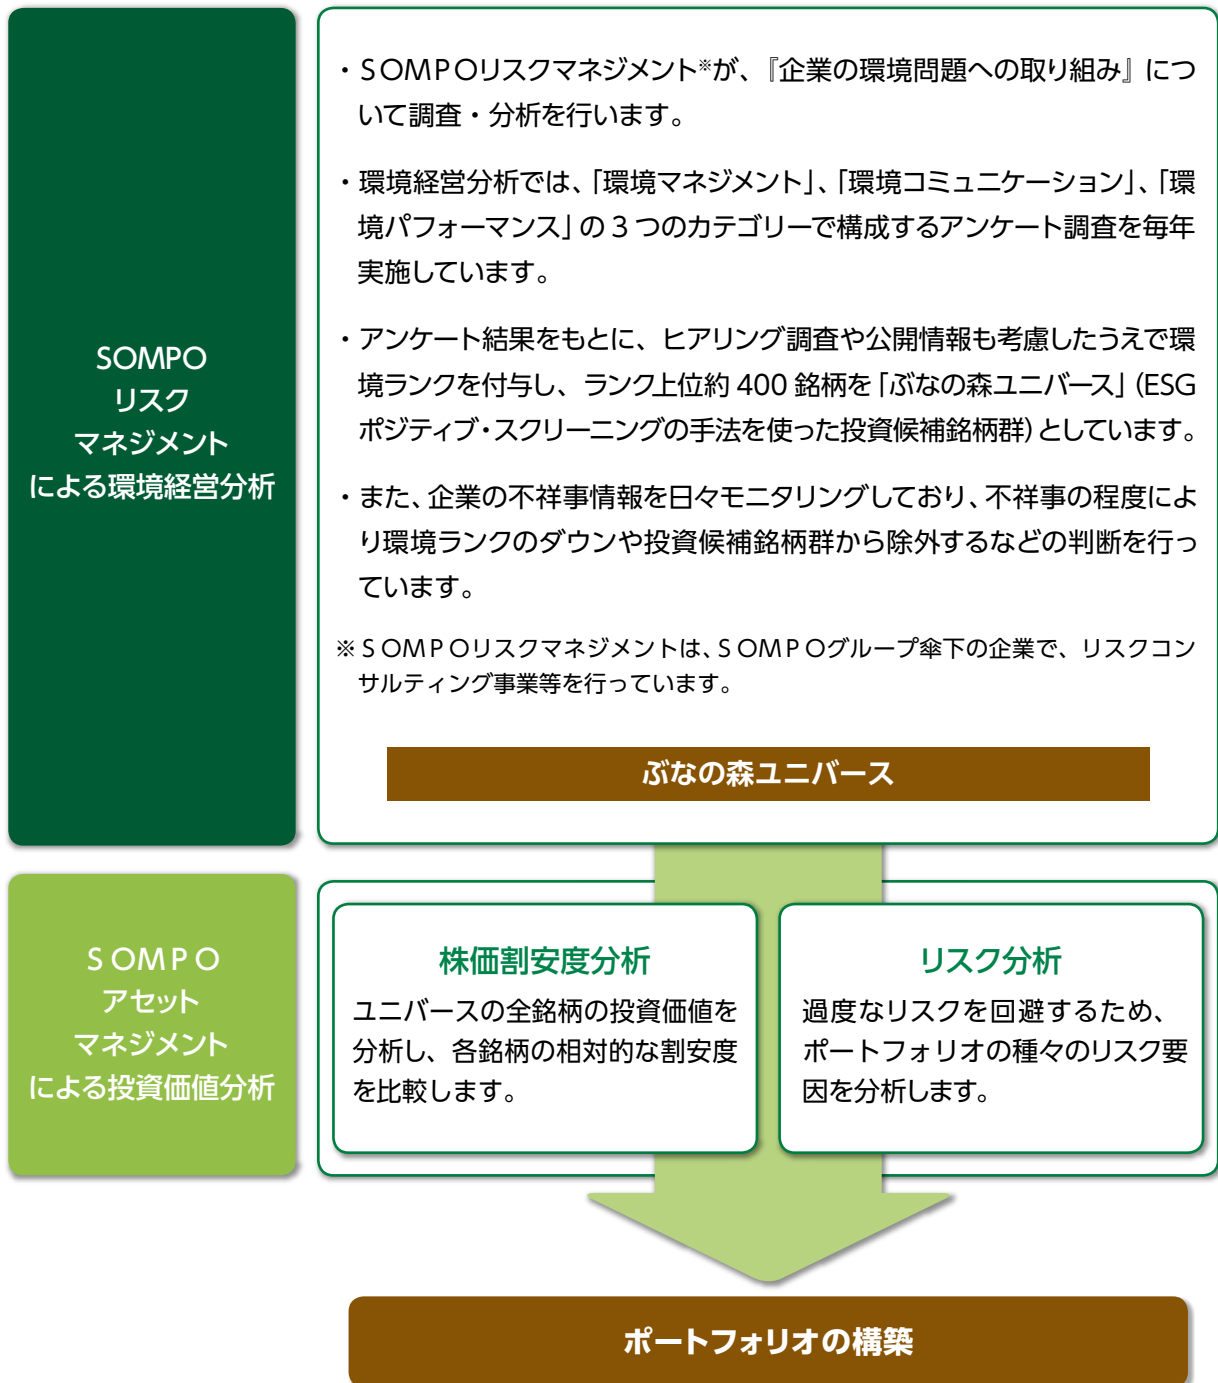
SOMPO
リスク
マネジメント
による環境経営分析

・SOMPOリスクマネジメント※が、『企業の環境問題への取り組み』について調査・分析を行います。

・環境経営分析では、「環境マネジメント」、「環境コミュニケーション」、「環境パフォーマンス」の３つのカテゴリーで構成するアンケート調査を毎年実施しています。

・アンケート結果をもとに、ヒアリング調査や公開情報も考慮したうえで環境ランクを付与し、ランク上位約 400 銘柄を「ぶなの森ユニバース」(ESG ポジティブ・スクリーニングの手法を使った投資候補銘柄群)としています。

・また、企業の不祥事情報を日々モニタリングしており、不祥事の程度により環境ランクのダウンや投資候補銘柄群から除外するなどの判断を行っています。

※SOMPOリスクマネジメントは、SOMPOグループ傘下の企業で、リスクコンサルティング事業等を行っています。

ぶなの森ユニバース

SOMPO
アセット
マネジメント
による投資価値分析

株価割安度分析
ユニバースの全銘柄の投資価値を分析し、各銘柄の相対的な割安度を比較します。

リスク分析
過度なリスクを回避するため、ポートフォリオの種々のリスク要因を分析します。

ポートフォリオの構築